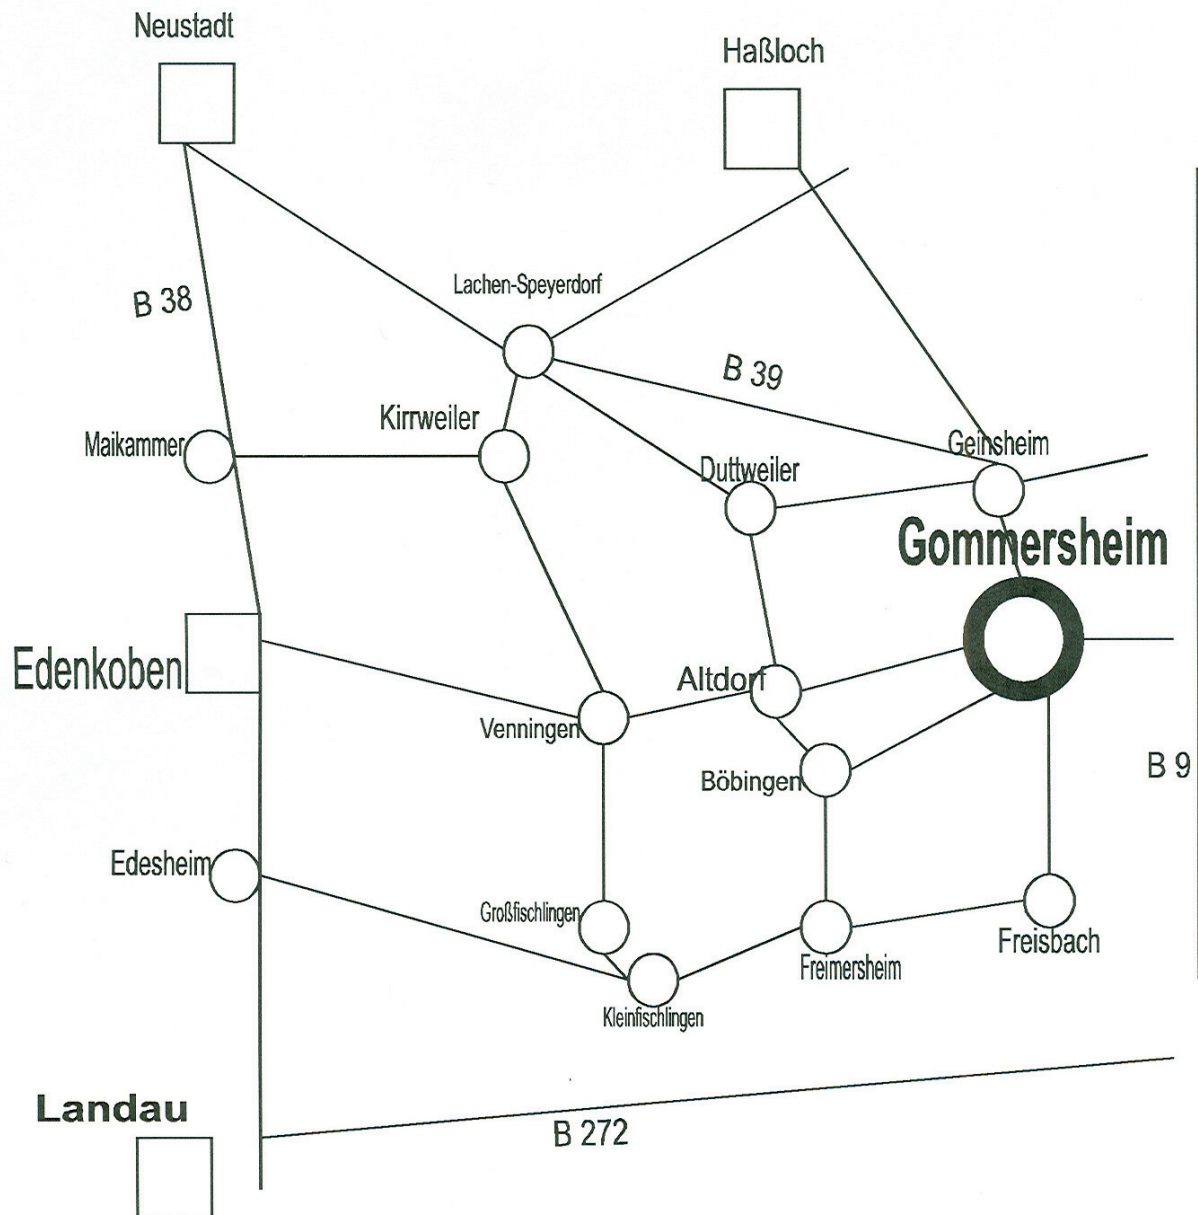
Neustadt

Haßloch

B 38

Lachen-Speyerdorf

B 39

Kirrweiler

Maikammer

Geinsheim

Duttweiler

Gommersheim

Edenkoben

Altdorf

Venningen

Böbingen

B 9

Edesheim

Großfischlingen

Freisbach

Freimersheim

Kleinfischlingen

Landau

B 272